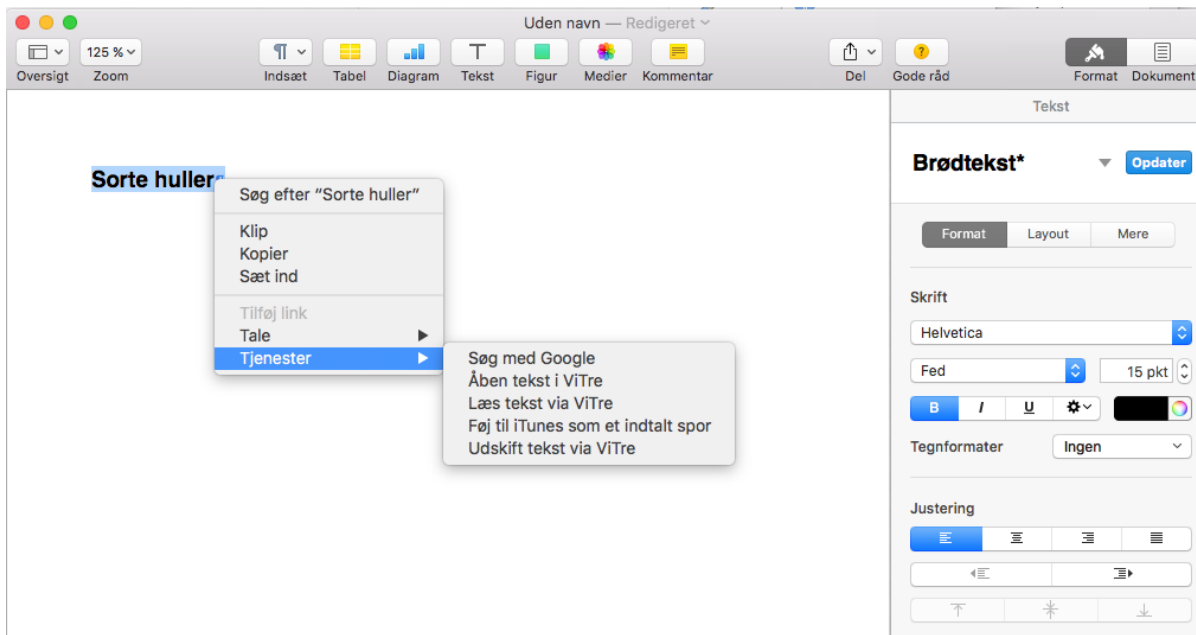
Uden navn — Redigeret

125 %

Oversigt Zoom Indsæt Tabel Diagram Tekst Figur Medier Kommentar Del Gode råd Format Dokument

Sorte huller

Søg efter "Sorte huller"

Klip
Kopier
Sæt ind

Tilføj link
Tale
Tjenester

Søg med Google
Åben tekst i ViTre
Læs tekst via ViTre
Føj til iTunes som et indtalt spor
Udskift tekst via ViTre

Tekst

Brødtekst*

Opdater

Format Layout Mere

Skrift

Helvetica

Fed

15 pkt

B I U

Tegnformater

Ingen

Justering